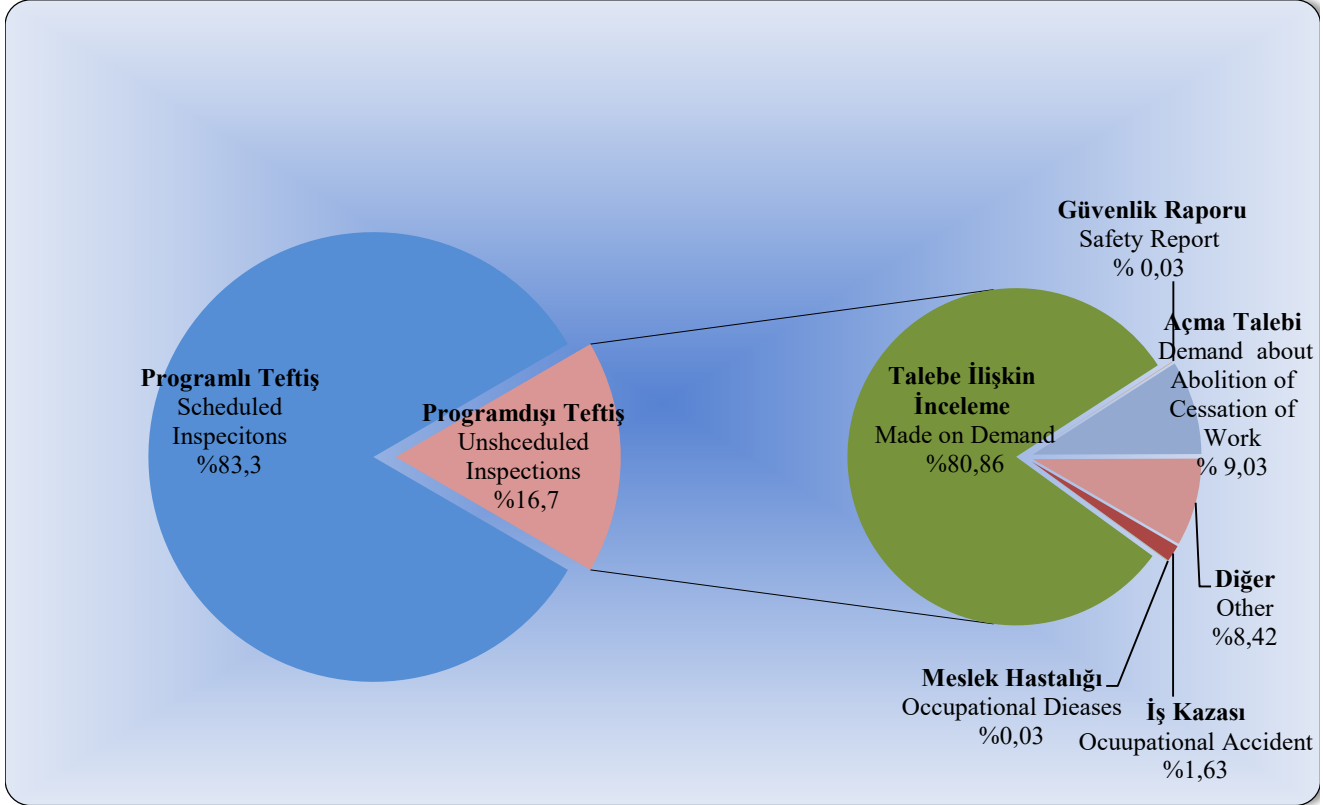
Programlı Teftiş
Scheduled Inspecitons
%83,3

Programdışı Teftiş
Unshceduled Inspections
%16,7

Talebe İlişkin İnceleme
Made on Demand
%80,86

Güvenlik Raporu
Safety Report
% 0,03

Açma Talebi
Demand about Abolition of Cessation of Work
% 9,03

Diğer
Other
%8,42

Meslek Hastalığı
Occupational Dieases
%0,03

İş Kazası
Ocuupational Accident
%1,63